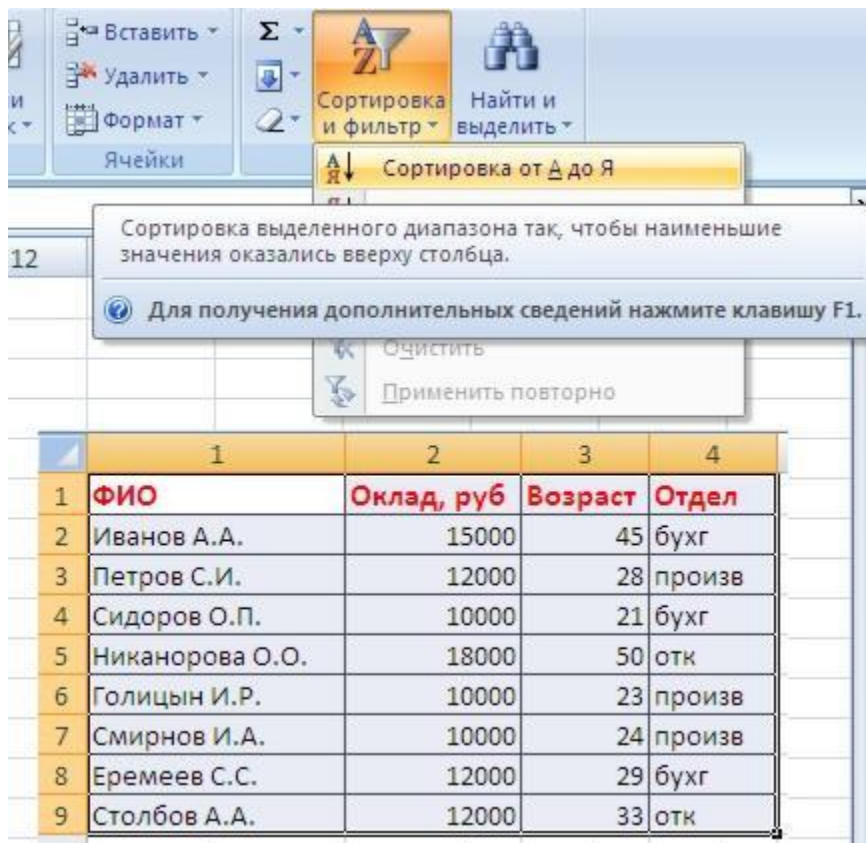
Вставить
Удалить
Формат
Ячейки

Сортировка и фильтр
Найти и выделить

Сортировка от А до Я

Сортировка выделенного диапазона так, чтобы наименьшие значения оказались вверху столбца.

Для получения дополнительных сведений нажмите клавишу F1.

Очистить
Применить повторно

12

| | 1 | 2 | 3 | 4 |
|---|---|---|---|---|
| 1 | ФИО | Оклад, руб | Возраст | Отдел |
| 2 | Иванов А.А. | 15000 | 45 | бухг |
| 3 | Петров С.И. | 12000 | 28 | произв |
| 4 | Сидоров О.П. | 10000 | 21 | бухг |
| 5 | Никанорова О.О. | 18000 | 50 | отк |
| 6 | Голицын И.Р. | 10000 | 23 | произв |
| 7 | Смирнов И.А. | 10000 | 24 | произв |
| 8 | Еремеев С.С. | 12000 | 29 | бухг |
| 9 | Столбов А.А. | 12000 | 33 | отк |